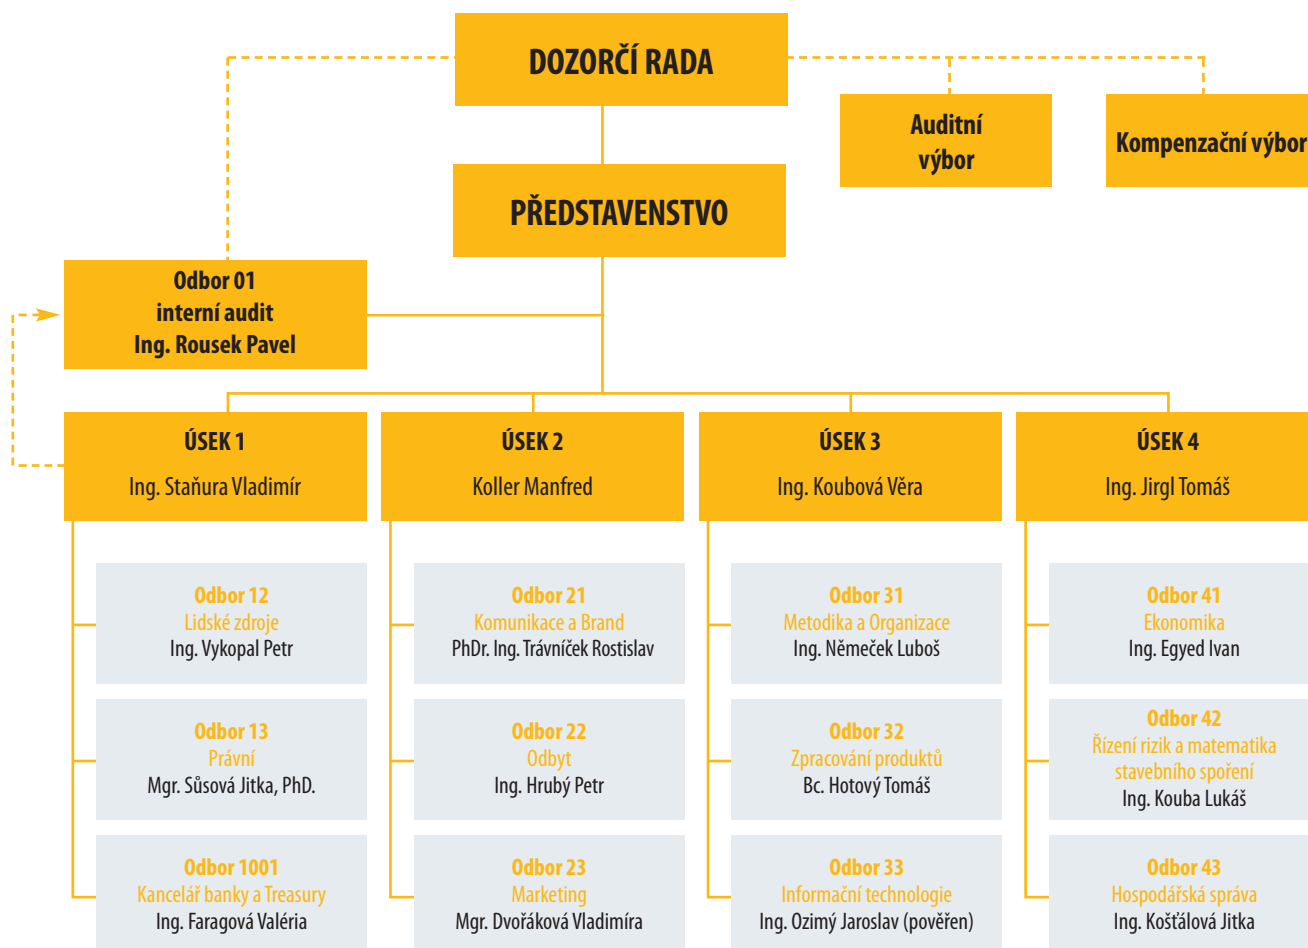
DOZORČÍ RADA

Auditní výbor

Kompenzační výbor

PŘEDSTAVENSTVO

Odbor 01
interní audit
Ing. Rousek Pavel

ÚSEK 1
Ing. Staňura Vladimír

ÚSEK 2
Koller Manfred

ÚSEK 3
Ing. Koubová Věra

ÚSEK 4
Ing. Jirgl Tomáš

Odbor 12
Lidské zdroje
Ing. Vykopal Petr

Odbor 13
Právní
Mgr. Sůsová Jitka, PhD.

Odbor 1001
Kancelář banky a Treasury
Ing. Faragová Valéria

Odbor 21
Komunikace a Brand
PhDr. Ing. Trávníček Rostislav

Odbor 22
Odbyt
Ing. Hrubý Petr

Odbor 23
Marketing
Mgr. Dvořáková Vladimíra

Odbor 31
Metodika a Organizace
Ing. Němeček Luboš

Odbor 32
Zpracování produktů
Bc. Hotový Tomáš

Odbor 33
Informační technologie
Ing. Ozimý Jaroslav (pověřen)

Odbor 41
Ekonomika
Ing. Egyed Ivan

Odbor 42
Řízení rizik a matematika stavebního spoření
Ing. Kouba Lukáš

Odbor 43
Hospodářská správa
Ing. Košťálová Jitka